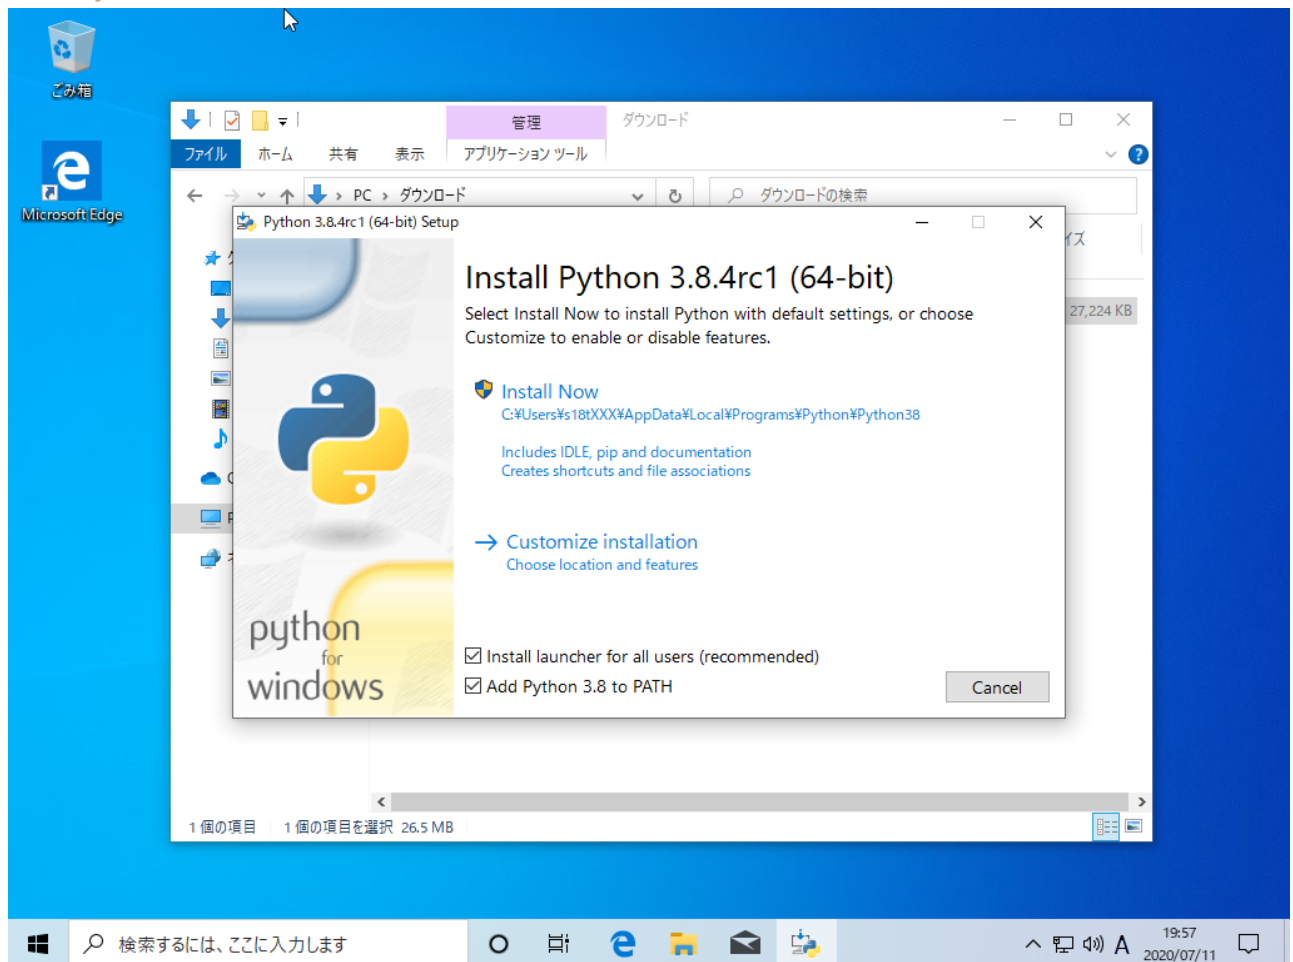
ごみ箱

Microsoft Edge

管理
ダウンロード
ファイル ホーム 共有 表示 アプリケーション ツール

PC › ダウンロード
ダウンロードの検索

イズ
27,224 KB

Python 3.8.4rc1 (64-bit) Setup

Install Python 3.8.4rc1 (64-bit)

Select Install Now to install Python with default settings, or choose Customize to enable or disable features.

Install Now
C:¥Users¥s18tXXX¥AppData¥Local¥Programs¥Python¥Python38

Includes IDLE, pip and documentation
Creates shortcuts and file associations

Customize installation
Choose location and features

python
for
windows

Install launcher for all users (recommended)
Add Python 3.8 to PATH

Cancel

1 個の項目 1 個の項目を選択 26.5 MB

検索するには、ここに入力します

A
19:57
2020/07/11